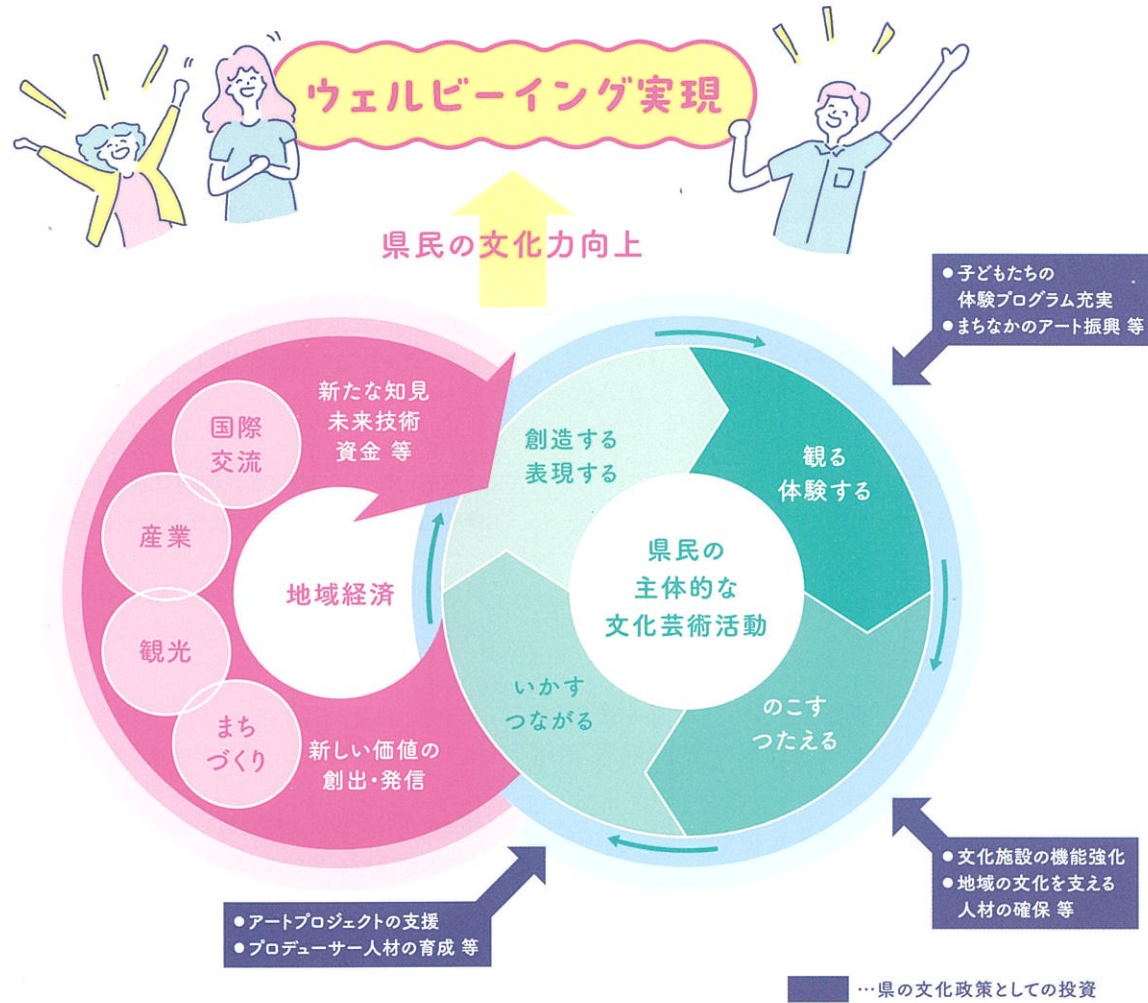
ウェルビーイング実現

県民の文化力向上

●子どもたちの体験プログラム充実
●まちなかのアート振興 等

新たな知見
未来技術
資金 等

国際交流

産業

観光

まちづくり

地域経済

新しい価値の創出・発信

創造する
表現する

観る
体験する

県民の
主体的な
文化芸術活動

いかす
つながる

のこす
つたえる

●文化施設の機能強化
●地域の文化を支える人材の確保 等

●アートプロジェクトの支援
●プロデューサー人材の育成 等

…県の文化政策としての投資